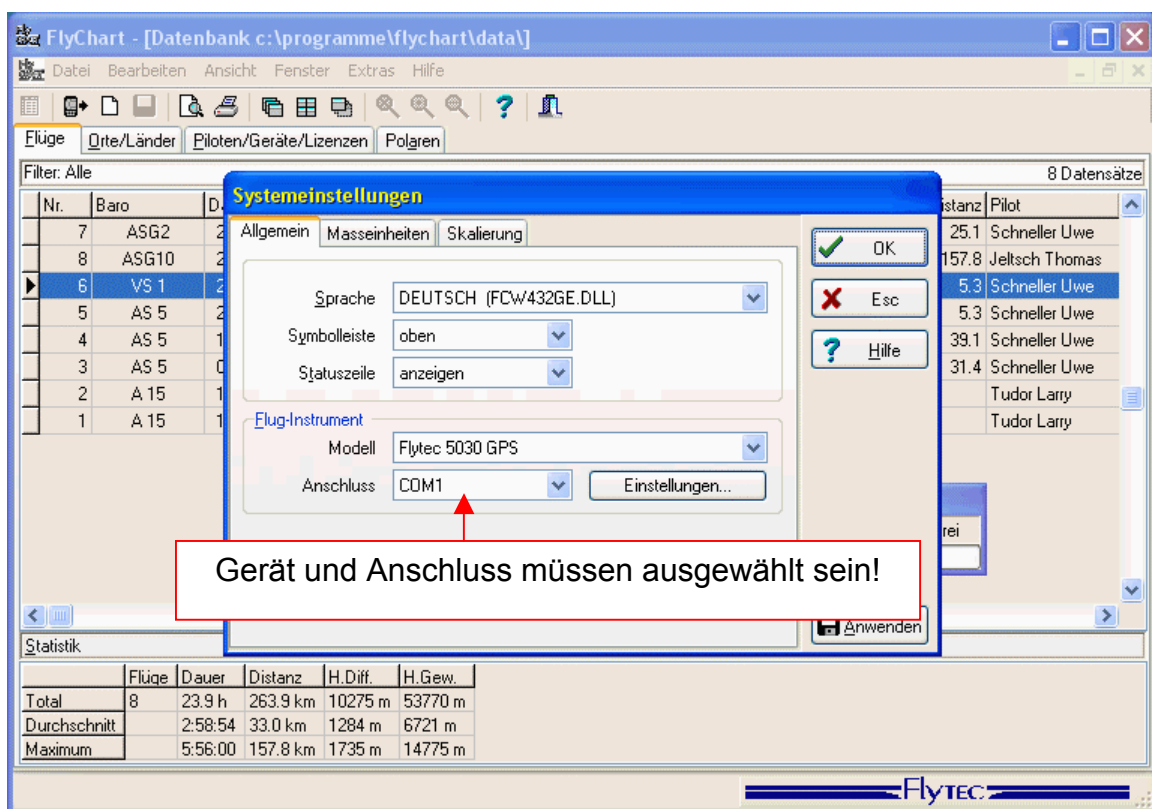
FlyChart - [Datenbank c:\programme\flychart\data\]

Datei Bearbeiten Ansicht Fenster Extras Hilfe

Flüge | Orte/Länder | Piloten/Geräte/Lizenzen | Polaren

Filter: Alle

8 Datensätze

| Nr. | Baro | D | istanz | Pilot |
|---|---|---|---|---|
| 7 | ASG2 | 2 | 25.1 | Schneller Uwe |
| 8 | ASG10 | 2 | 157.8 | Jeltsch Thomas |
| 6 | VS 1 | 2 | 5.3 | Schneller Uwe |
| 5 | AS 5 | 2 | 5.3 | Schneller Uwe |
| 4 | AS 5 | 1 | 39.1 | Schneller Uwe |
| 3 | AS 5 | 0 | 31.4 | Schneller Uwe |
| 2 | A 15 | 1 | | Tudor Larry |
| 1 | A 15 | 1 | | Tudor Larry |

Systemeinstellungen

Allgemein | Masseinheiten | Skalierung

Sprache DEUTSCH (FCW432GE.DLL)
Symbolleiste oben
Statuszeile anzeigen

Flug-Instrument
Modell Flytec 5030 GPS
Anschluss COM1
Einstellungen...

OK
Esc
Hilfe
Anwenden

rei

Gerät und Anschluss müssen ausgewählt sein!

Statistik

| | Flüge | Dauer | Distanz | H.Diff. | H.Gew. |
|---|---|---|---|---|---|
| Total | 8 | 23.9 h | 263.9 km | 10275 m | 53770 m |
| Durchschnitt | | 2:58:54 | 33.0 km | 1284 m | 6721 m |
| Maximum | | 5:56:00 | 157.8 km | 1735 m | 14775 m |

Flytec